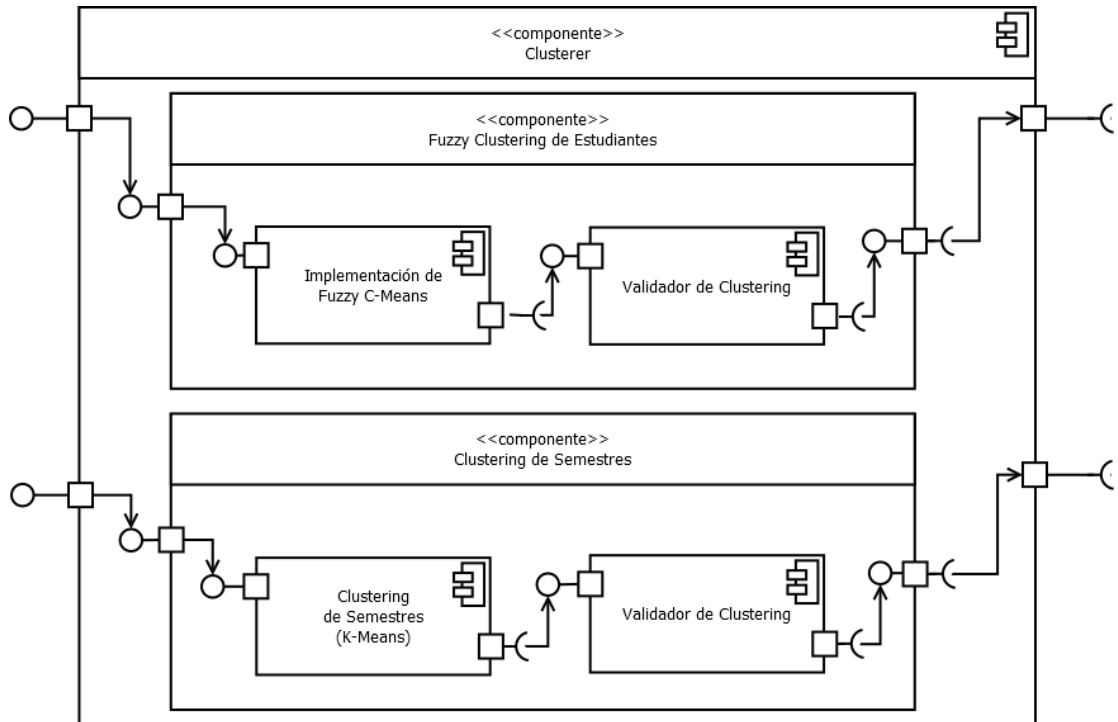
<<componente>>
Clusterer

<<componente>>
Fuzzy Clustering de Estudiantes

Implementación de Fuzzy C-Means

Validador de Clustering

<<componente>>
Clustering de Semestres

Clustering de Semestres (K-Means)

Validador de Clustering